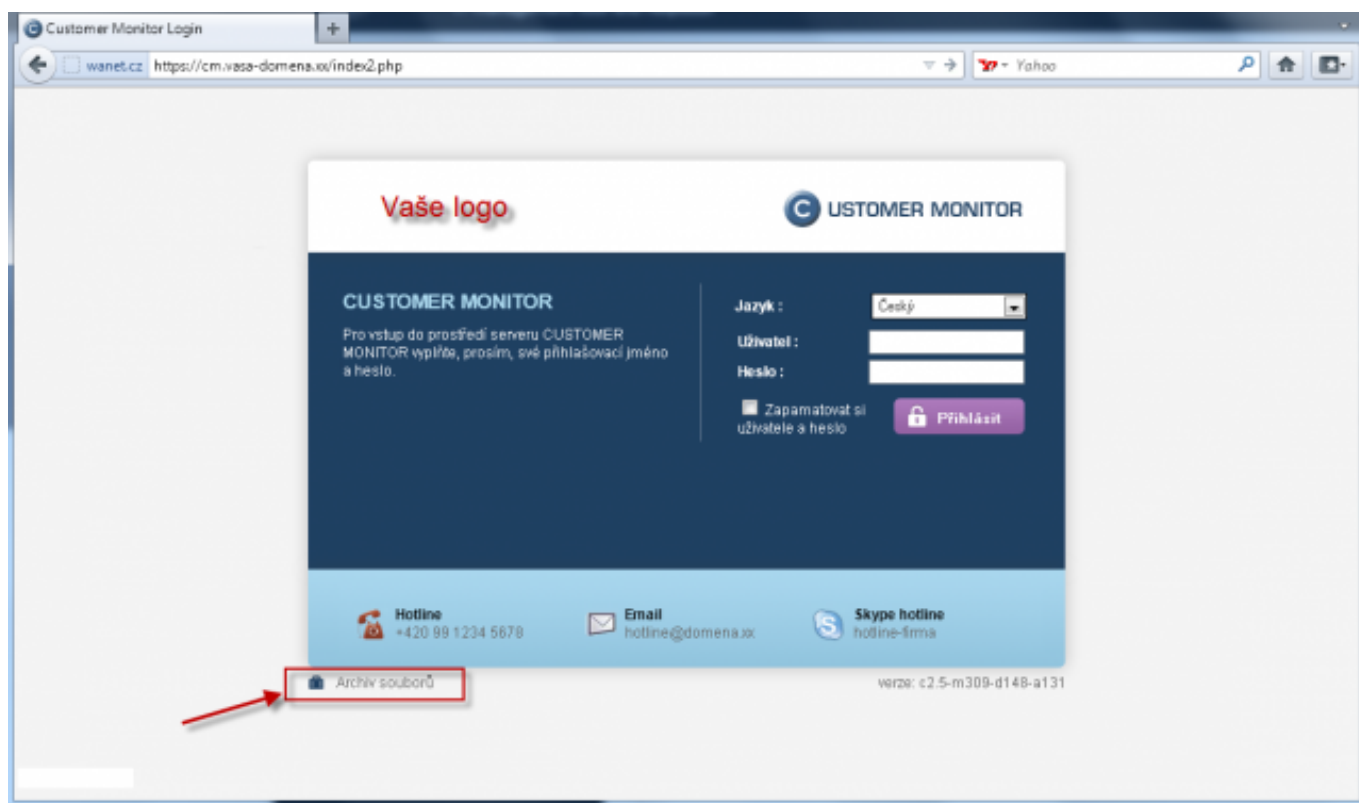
Customer Monitor Login

wanet.cz https://cm.vasa-domena.xx/index2.php

Yahoo

Vaše logo

USTOMER MONITOR

CUSTOMER MONITOR

Pro vstup do prostředí serveru CUSTOMER MONITOR vyplňte, prosím, své přihlašovací jméno a heslo.

Jazyk : Český

Uživatel :

Heslo :

Zapamatovat si uživatele a heslo

Přihlásit

Hotline
+420 99 1234 5678

Email
hotline@domena.xx

Skype hotline
hotline-firma

Archiv souborů

verze: c2.5-m309-d148-a131